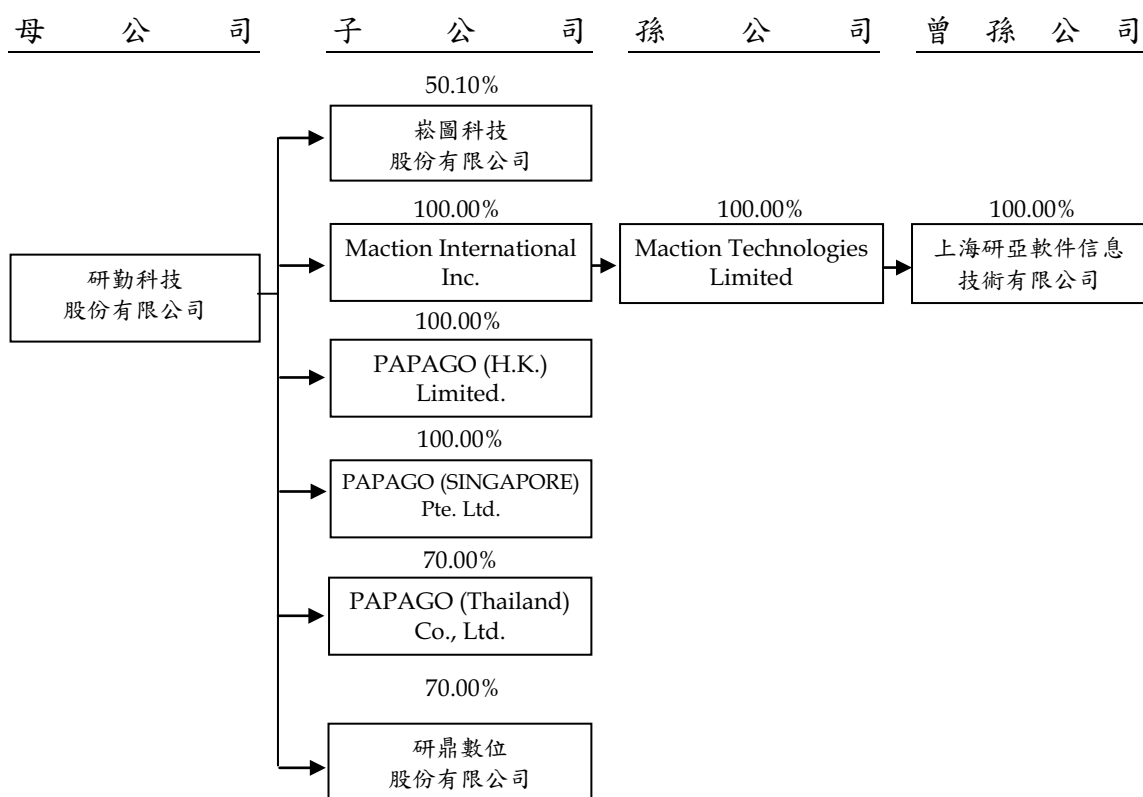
母公司 子公司 孫公司 曾孫公司

研勤科技
股份有限公司

50.10%
崧圖科技
股份有限公司

100.00%
Maction International Inc.

100.00%
Maction Technologies Limited

100.00%
上海研亞軟件信息
技術有限公司

100.00%
PAPAGO (H.K.) Limited.

100.00%
PAPAGO (SINGAPORE) Pte. Ltd.

70.00%
PAPAGO (Thailand) Co., Ltd.

70.00%
研鼎數位
股份有限公司